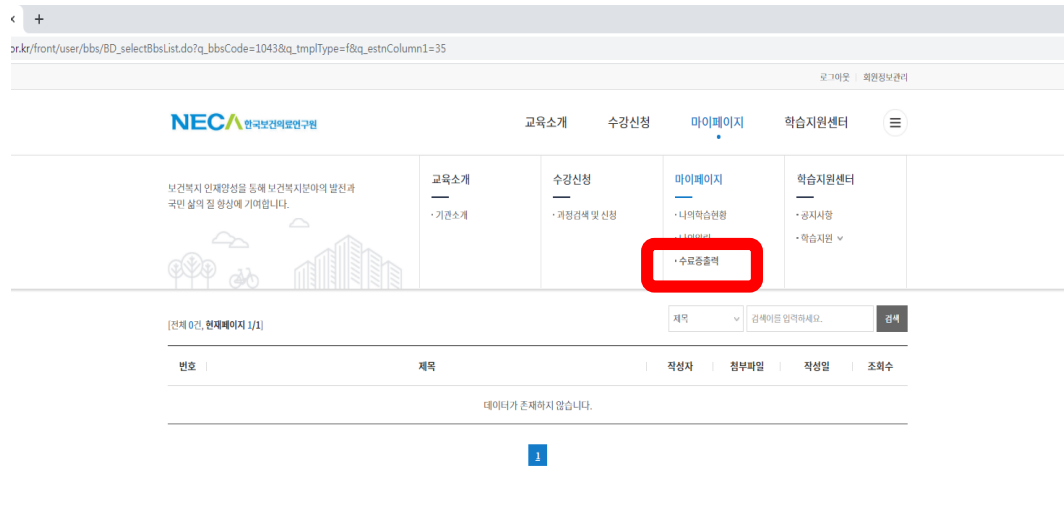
+

or.kr/front/user/bbs/BD_selectBbsList.do?q_bbsCode=1043&q_tmplType=f&q_estnColumn1=35

로그아웃 | 회원정보관리

NECA 한국보건의료연구원

교육소개 수강신청 마이페이지 학습지원센터

보건복지 인재양성을 통해 보건복지분야의 발전과 국민 삶의 질 향상에 기여합니다.

교육소개
· 기관소개

수강신청
· 과정검색 및 신청

마이페이지
· 나의학습현황
· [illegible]
· 수료증출력

학습지원센터
· 공지사항
· 학습지원

[전체 0건, 현재페이지 1/1]

제목 검색어를 입력하세요. 검색

| 번호 | 제목 | 작성자 | 첨부파일 | 작성일 | 조회수 |
|---|---|---|---|---|---|
| 데이터가 존재하지 않습니다. | | | | | |

1